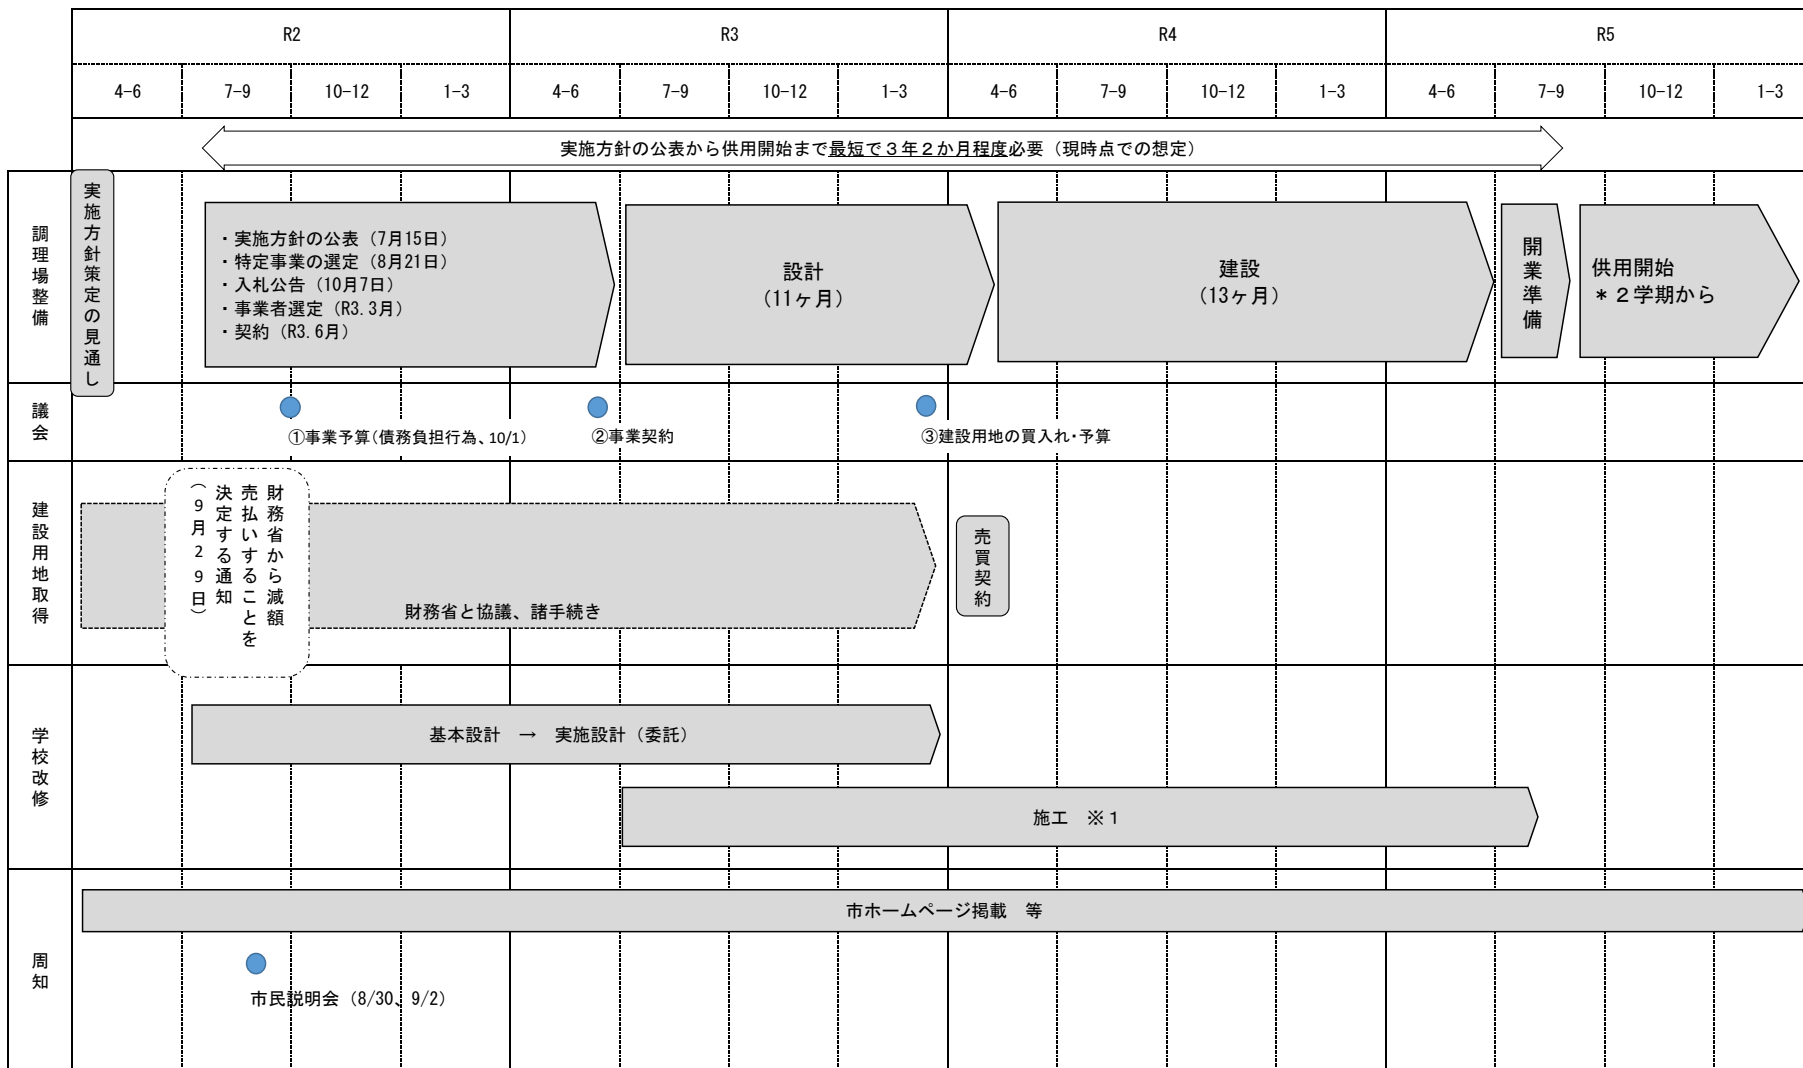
| | R2 | | | | R3 | | | | R4 | | | | R5 | | | |
|---|---|---|---|---|---|---|---|---|---|---|---|---|---|---|---|---|
| | 4-6 | 7-9 | 10-12 | 1-3 | 4-6 | 7-9 | 10-12 | 1-3 | 4-6 | 7-9 | 10-12 | 1-3 | 4-6 | 7-9 | 10-12 | 1-3 |

実施方針の公表から供用開始まで最短で３年２か月程度必要（現時点での想定）

調理場整備

実施方針策定の見通し

・実施方針の公表（7月15日）
・特定事業の選定（8月21日）
・入札公告（10月7日）
・事業者選定（R3.3月）
・契約（R3.6月）

設計
（11ヶ月）

建設
（13ヶ月）

開業準備

供用開始
＊２学期から

議会

①事業予算(債務負担行為、10/1)

②事業契約

③建設用地の買入れ・予算

建設用地取得

財務省から減額売払いすることを決定する通知（9月29日）

財務省と協議、諸手続き

売買契約

学校改修

基本設計 → 実施設計（委託）

施工 ※1

周知

市ホームページ掲載 等

市民説明会（8/30、9/2）